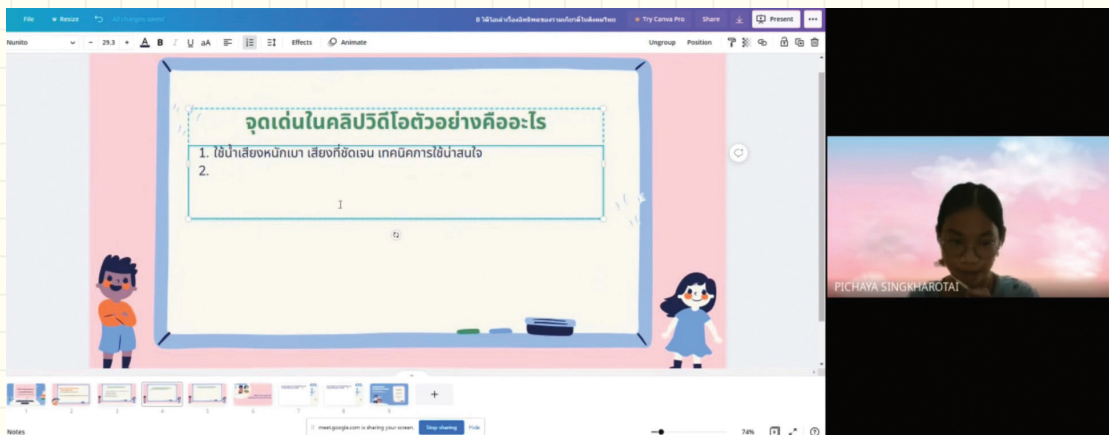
File Resize All changes saved

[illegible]

Try Canva Pro Share Present

Nunito 29.3 B I U aA Effects Animate Ungroup Position

จุดเด่นในคลิปวิดีโอตัวอย่างคืออะไร

1. ใช้น้ำเสียงหนักเบา เสียงที่ชัดเจน เทคนิคการใช้น่าสนใจ
2.

PICHAYA SINGKHAROTAI

1 2 3 4 5 6 7 8 9

Notes

meet.google.com is sharing your screen. Stop sharing Hide

74%